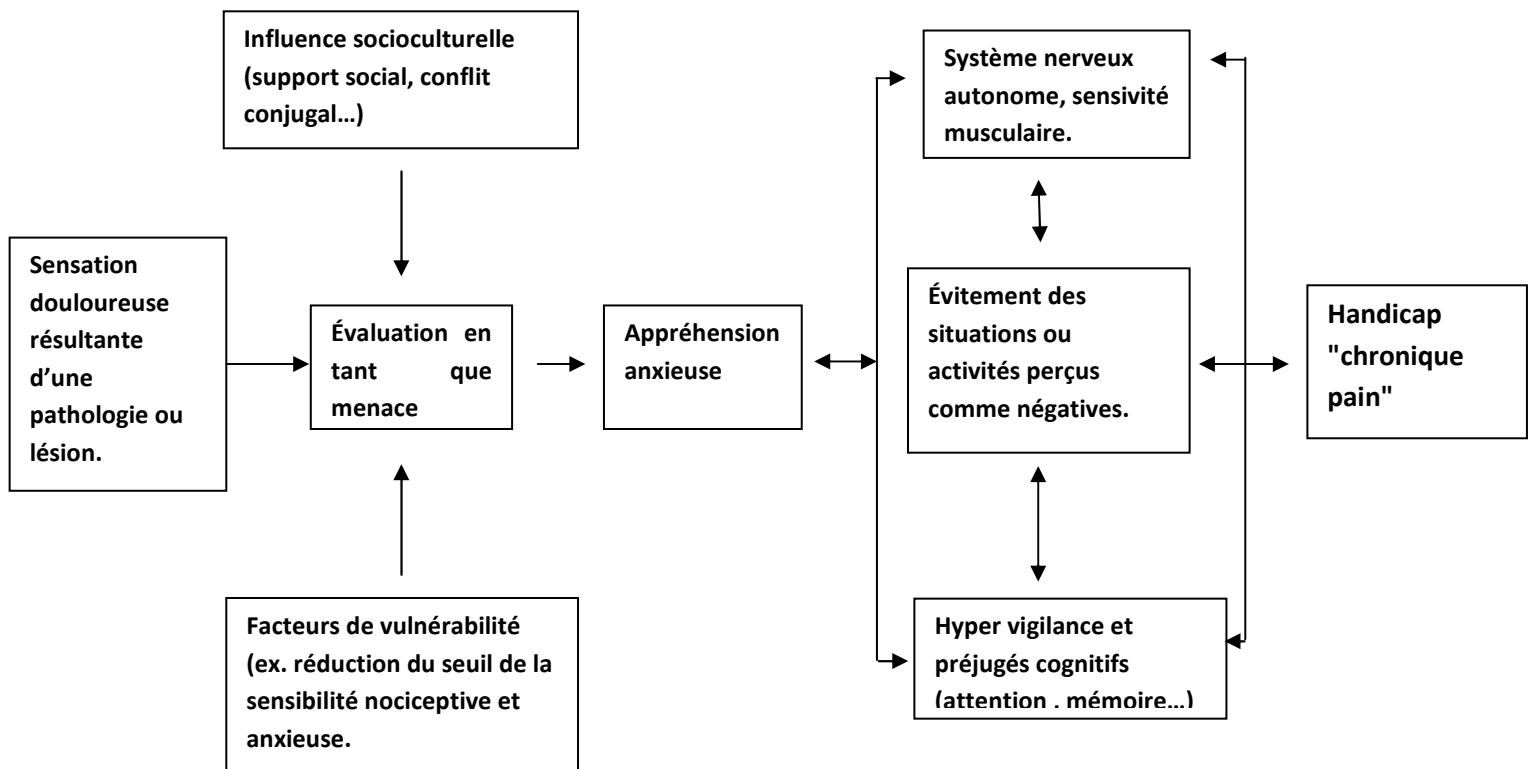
Influence socioculturelle (support social, conflit conjugal…)

Sensation douloureuse résultante d'une pathologie ou lésion.

Évaluation en tant que menace

Facteurs de vulnérabilité (ex. réduction du seuil de la sensibilité nociceptive et anxieuse.

Appréhension anxieuse

Système nerveux autonome, sensivité musculaire.

Évitement des situations ou activités perçus comme négatives.

Hyper vigilance et préjugés cognitifs (attention , mémoire…)

Handicap "chronique pain"